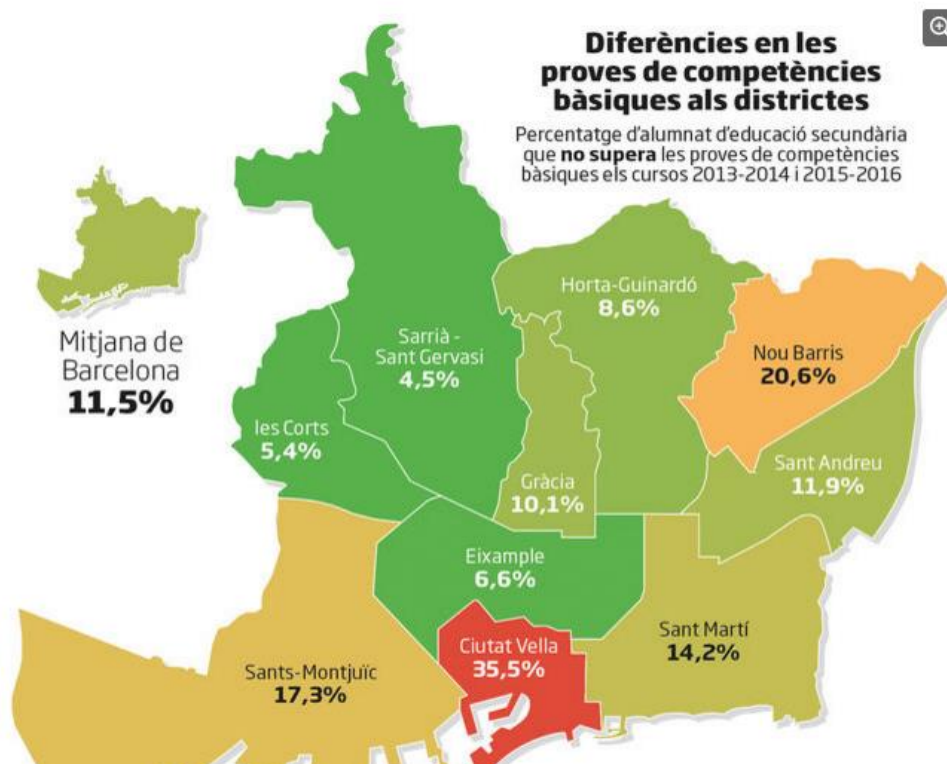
Diferències en les proves de competències bàsiques als districtes

Percentatge d'alumnat d'educació secundària que **no supera** les proves de competències bàsiques els cursos 2013-2014 i 2015-2016

Mitjana de Barcelona
11,5%

Sarrià - Sant Gervasi
4,5%

Horta-Guinardó
8,6%

Nou Barris
20,6%

les Corts
5,4%

Gràcia
10,1%

Sant Andreu
11,9%

Eixample
6,6%

Sant Martí
14,2%

Ciutat Vella
35,5%

Sants-Montjuïc
17,3%